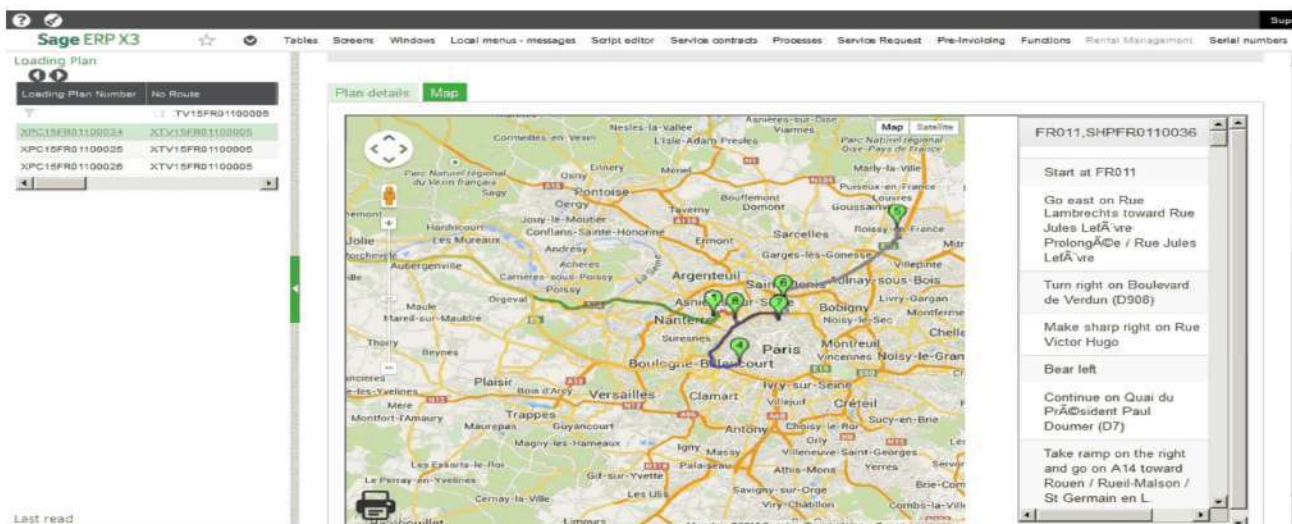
Sup

Sage ERP X3

Tables Screens Windows Local menus - messages Script editor Service contracts Processes Service Request Pre-invoicing Functions Rental Management Serial numbers

Loading Plan

| Loading Plan Number | No Route |
|---|---|
| | TV15FR01100005 |
| XPC15FR01100034 | XTV15FR01100005 |
| XPC15FR01100025 | XTV15FR01100005 |
| XPC15FR01100026 | XTV15FR01100005 |

Plan details Map

Map Satellite

Nesles-la-Vallee Asnieres-sur-Oise Viarmes Cormeilles-en-Vexin L'Isle-Adam Presles Parc Naturel régional Oise-Pays de France Marly-la-Ville Ennery Mériel Osny Parc Naturel régional du Vexin français Pontoise Puiseux-en-France Sagy Cergy Taverny Bouffemont Domont Louvres Goussainville Jouy-le-Moutier Hardricourt Conflans-Sainte-Honorine Sarcelles Roissy-en-France Jolie Les Mureaux Andresy Ermont Garges-les-Gonesse Aubergenville Acheres Carrieres-sous-Poissy Argenteuil Villepinte Poissy Saint-Denis Aulnay-sous-Bois Orgeval Asnières-sur-Seine Livry-Gargan Maule Bobigny Mareil-sur-Mauldre Nanterre Noisy-le-Sec Montfermeil Chelle Suresnes Thoiry Paris Montreuil Beynes Vincennes Noisy-le-Gran Boulogne-Billancourt Plaisir Ivry-sur-Seine Bois d'Arcy Versailles Clamart Villejuif Créteil Mere Trappes Montfort-l'Amaury Maurepas Guyancourt Antony Choisy-le-Roi Sucy-en-Brie Orly Magny-les-Hameaux Igny Massy Villeneuve-Saint-Georges Les Essarts-le-Roi Palaiseau Athis-Mons Yerres Le Perray-en-Yvelines Gif-sur-Yvette Brie-Com Savigny-sur-Orge Cernay-la-Ville Les Ulis Viry-Chatillon Combs-la-Ville Limours

FR011,SHPFR0110036

Start at FR011

Go east on Rue Lambrechts toward Rue Jules LefÃ¨vre ProlongÃ©e / Rue Jules LefÃ¨vre

Turn right on Boulevard de Verdun (D908)

Make sharp right on Rue Victor Hugo

Bear left

Continue on Quai du PrÃ©sident Paul Doumer (D7)

Take ramp on the right and go on A14 toward Rouen / Rueil-Malson / St Germain en L.

Last read